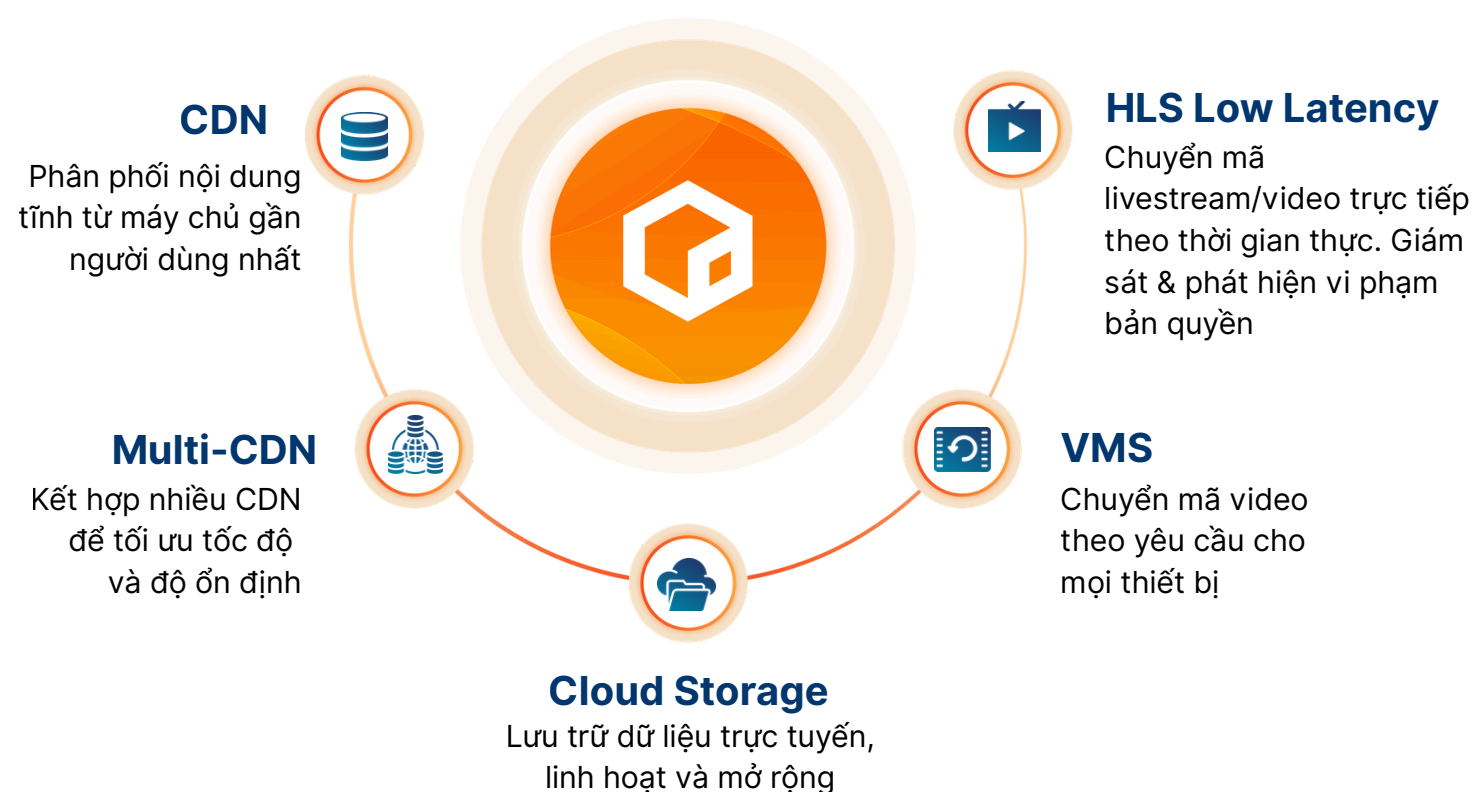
CDN

Phân phối nội dung tĩnh từ máy chủ gần người dùng nhất

HLS Low Latency

Chuyển mã livestream/video trực tiếp theo thời gian thực. Giám sát & phát hiện vi phạm bản quyền

Multi-CDN

Kết hợp nhiều CDN để tối ưu tốc độ và độ ổn định

VMS

Chuyển mã video theo yêu cầu cho mọi thiết bị

Cloud Storage

Lưu trữ dữ liệu trực tuyến, linh hoạt và mở rộng